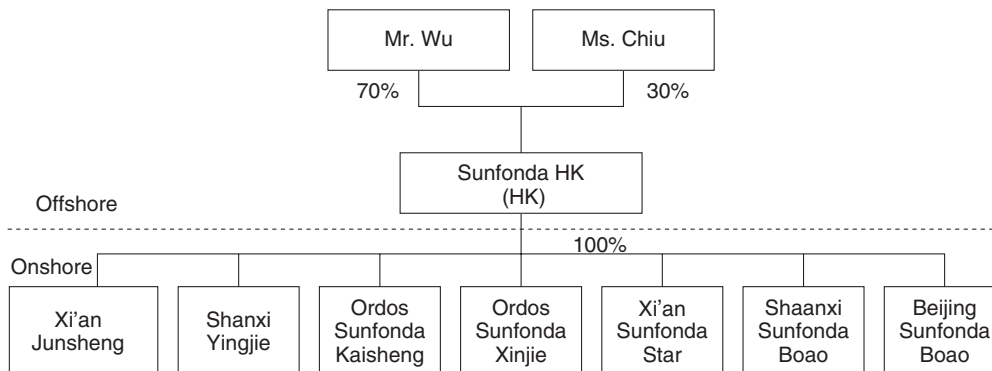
Mr. Wu

Ms. Chiu

70%

30%

Sunfonda HK (HK)

Offshore

100%

Onshore

Xi'an Junsheng

Shanxi Yingjie

Ordos Sunfonda Kaisheng

Ordos Sunfonda Xinjie

Xi'an Sunfonda Star

Shaanxi Sunfonda Boao

Beijing Sunfonda Boao